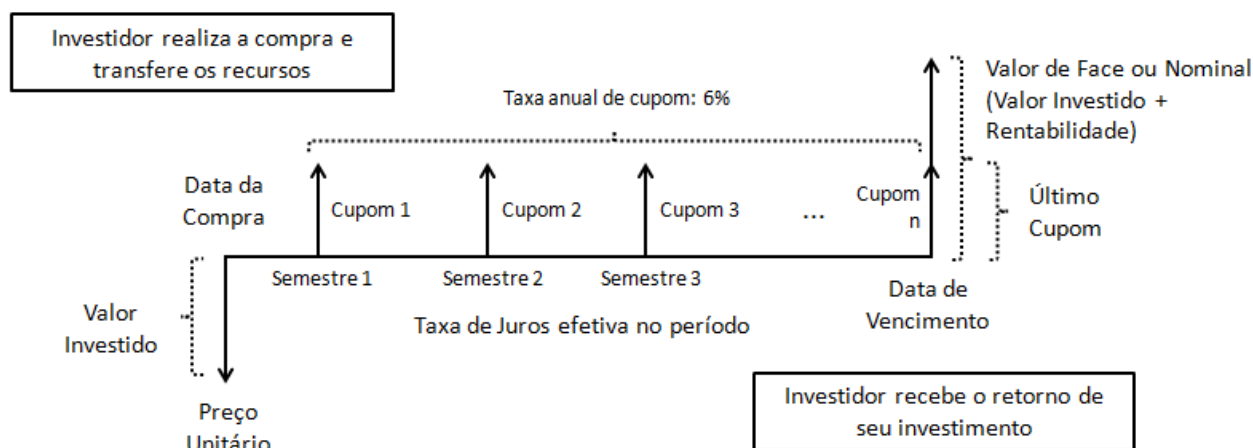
Investidor realiza a compra e transfere os recursos

Valor de Face ou Nominal (Valor Investido + Rentabilidade)

Taxa anual de cupom: 6%

Data da Compra

Cupom 1

Cupom 2

Cupom 3

...

Cupom n

Último Cupom

Semestre 1

Semestre 2

Semestre 3

Data de Vencimento

Valor Investido

Taxa de Juros efetiva no período

Preço Unitário

Investidor recebe o retorno de seu investimento